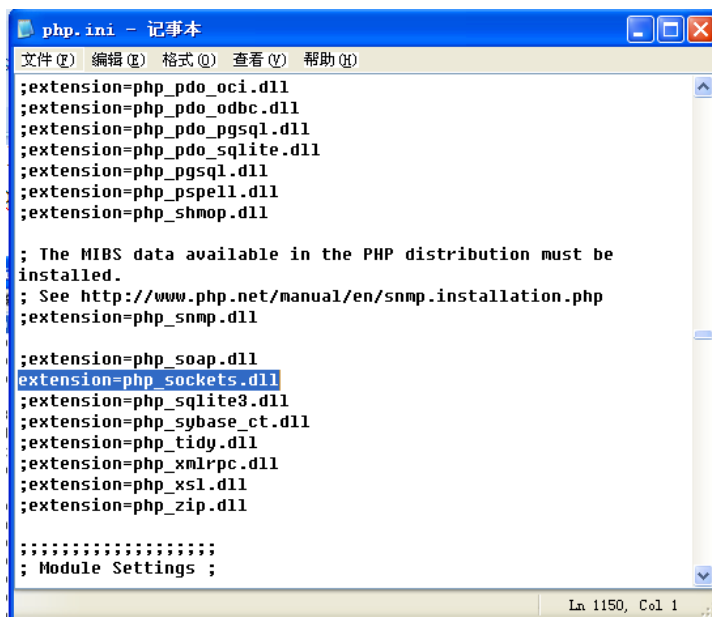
php.ini - 记事本

文件(F) 编辑(E) 格式(O) 查看(V) 帮助(H)

;extension=php_pdo_oci.dll
;extension=php_pdo_odbc.dll
;extension=php_pdo_pgsql.dll
;extension=php_pdo_sqlite.dll
;extension=php_pgsql.dll
;extension=php_pspell.dll
;extension=php_shmop.dll

; The MIBS data available in the PHP distribution must be installed.
; See http://www.php.net/manual/en/snmp.installation.php
;extension=php_snmp.dll

;extension=php_soap.dll
extension=php_sockets.dll
;extension=php_sqlite3.dll
;extension=php_sybase_ct.dll
;extension=php_tidy.dll
;extension=php_xmlrpc.dll
;extension=php_xsl.dll
;extension=php_zip.dll

;;;;;;;;;;;;;;;;;;;
; Module Settings ;

Ln 1150, Col 1